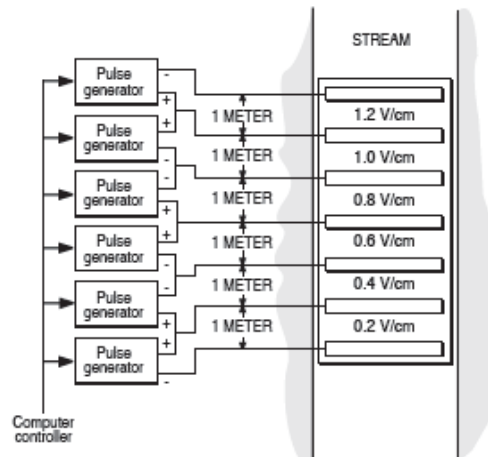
STREAM

Pulse generator
Pulse generator
Pulse generator
Pulse generator
Pulse generator
Pulse generator

-
+
+
-
-
+
+
-
-
+
+
-

1 METER
1 METER
1 METER
1 METER
1 METER
1 METER

1.2 V/cm
1.0 V/cm
0.8 V/cm
0.6 V/cm
0.4 V/cm
0.2 V/cm

Computer controller